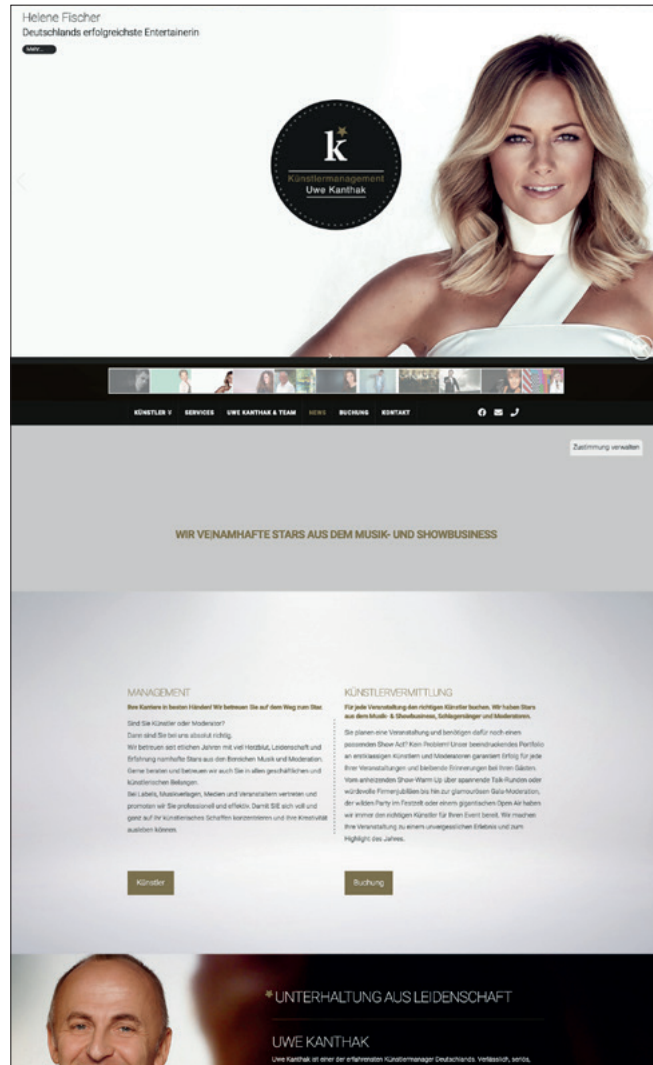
Helene Fischer
Deutschlands erfolgreichste Entertainerin
Mehr ...

k
Künstlermanagement
Uwe Kanthak

KÜNSTLER V SERVICES UWE KANTHAK & TEAM NEWS BUCHUNG KONTAKT

Zustimmung verwalten

WIR VE|NAMHAFTE STARS AUS DEM MUSIK- UND SHOWBUSINESS

MANAGEMENT
Ihre Karriere in besten Händen! Wir betreuen Sie auf dem Weg zum Star.

Sind Sie Künstler oder Moderator?
Dann sind Sie bei uns absolut richtig.
Wir betreuen seit etlichen Jahren mit viel Herzblut, Leidenschaft und Erfahrung namhafte Stars aus den Bereichen Musik und Moderation. Gerne beraten und betreuen wir auch Sie in allen geschäftlichen und künstlerischen Belangen.
Bei Labels, Musikverlagen, Medien und Veranstaltern vertreten und promoten wir Sie professionell und effektiv. Damit SIE sich voll und ganz auf Ihr künstlerisches Schaffen konzentrieren und Ihre Kreativität ausleben können.

Künstler

KÜNSTLERVERMITTLUNG
Für jede Veranstaltung den richtigen Künstler buchen. Wir haben Stars aus dem Musik- & Showbusiness, Schlagersänger und Moderatoren.

Sie planen eine Veranstaltung und benötigen dafür noch einen passenden Show Act? Kein Problem! Unser beeindruckendes Portfolio an erstklassigen Künstlern und Moderatoren garantiert Erfolg für jede Ihrer Veranstaltungen und bleibende Erinnerungen bei Ihren Gästen. Vom anheizenden Show-Warm Up über spannende Talk-Runden oder würdevolle Firmenjubiläen bis hin zur glamourösen Gala-Moderation, der wilden Party im Festzelt oder einem gigantischen Open Air haben wir immer den richtigen Künstler für Ihren Event bereit. Wir machen Ihre Veranstaltung zu einem unvergesslichen Erlebnis und zum Highlight des Jahres.

Buchung

UNTERHALTUNG AUS LEIDENSCHAFT

UWE KANTHAK
Uwe Kanthak ist einer der erfahrensten Künstlermanager Deutschlands. Verlässlich, seriös,